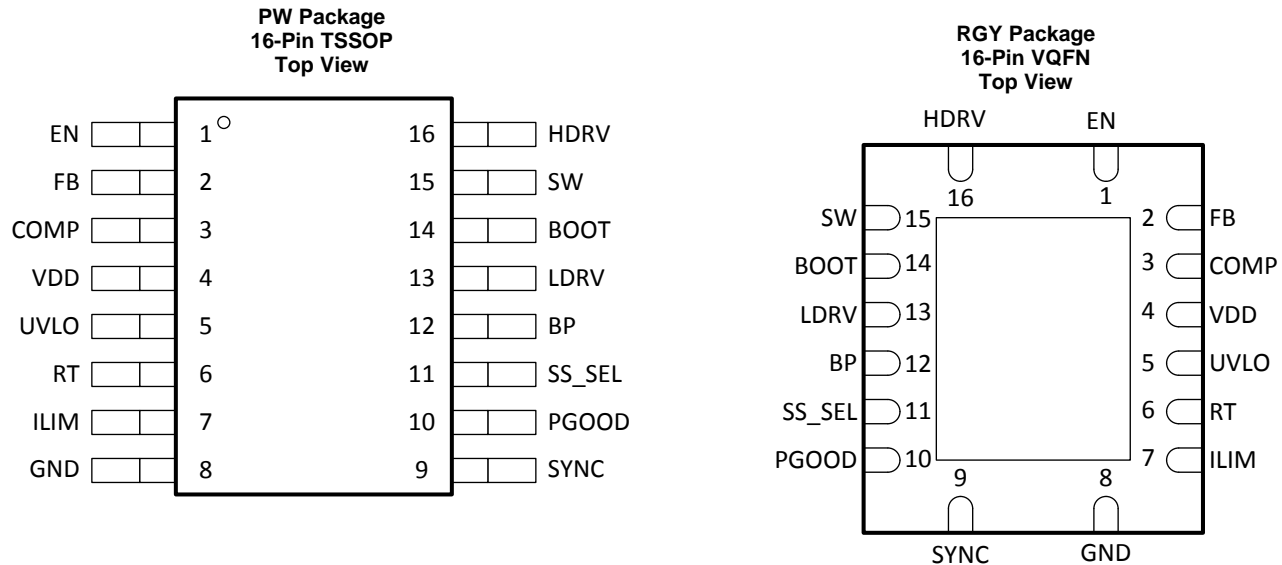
PW Package
16-Pin TSSOP
Top View

EN 1
FB 2
COMP 3
VDD 4
UVLO 5
RT 6
ILIM 7
GND 8

16 HDRV
15 SW
14 BOOT
13 LDRV
12 BP
11 SS_SEL
10 PGOOD
9 SYNC

RGY Package
16-Pin VQFN
Top View

HDRV EN
16 1
SW 15
BOOT 14
LDRV 13
BP 12
SS_SEL 11
PGOOD 10
2 FB
3 COMP
4 VDD
5 UVLO
6 RT
7 ILIM
9 8
SYNC GND